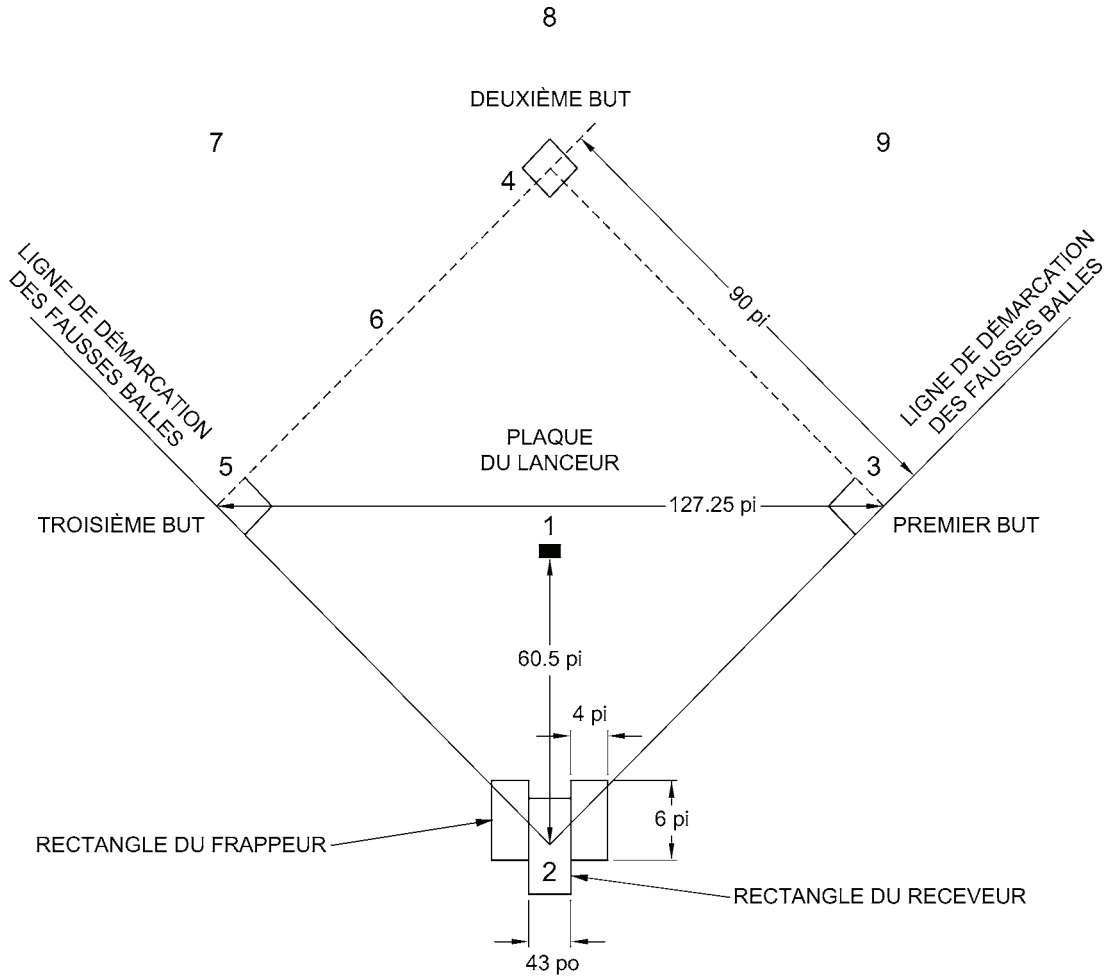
8

DEUXIÈME BUT

7

9

4

LIGNE DE DÉMARCATION DES FAUSSES BALLES

6

90 pi

LIGNE DE DÉMARCATION DES FAUSSES BALLES

PLAQUE DU LANCEUR

5

3

TROISIÈME BUT

127.25 pi

PREMIER BUT

1

60.5 pi

4 pi

6 pi

RECTANGLE DU FRAPPEUR

2

RECTANGLE DU RECEVEUR

43 po